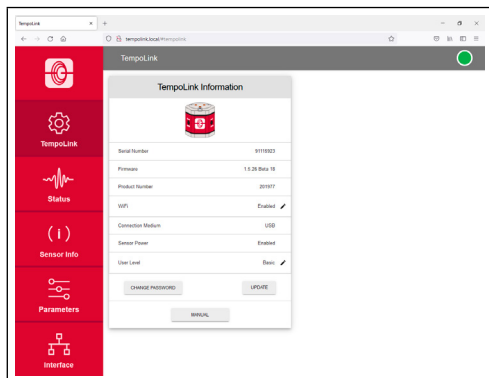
TempoLink ×

tempolink.local/#tempolink

TempoLink

TempoLink

Status

( i )

Sensor Info

Parameters

Interface

TempoLink Information

| | |
|---|---|
| Serial Number | 91116923 |
| Firmware | 1.6.26 Beta 18 |
| Product Number | 201977 |
| WiFi | Enabled |
| Connection Medium | USB |
| Sensor Power | Enabled |
| User Level | Basic |

CHANGE PASSWORD

UPDATE

MANUAL